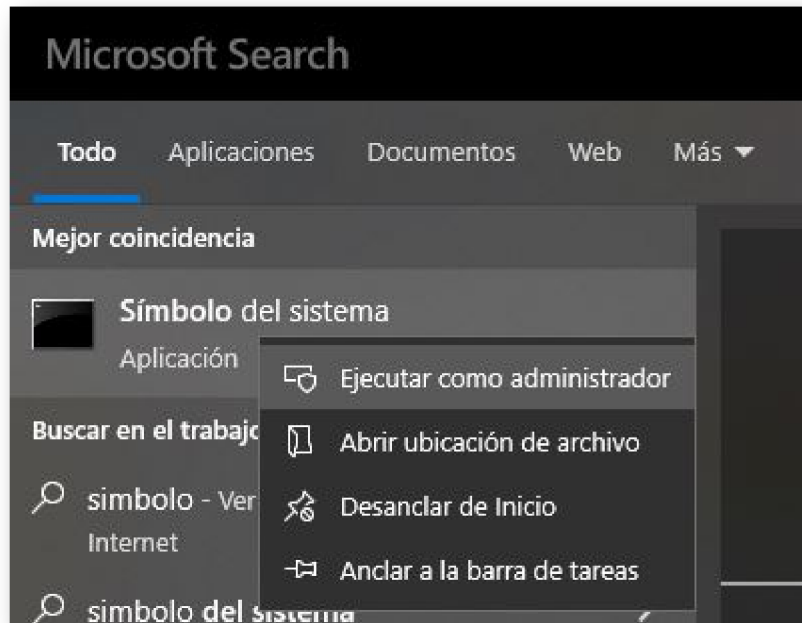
Microsoft Search

Todo Aplicaciones Documentos Web Más

Mejor coincidencia

Símbolo del sistema

Aplicación

Ejecutar como administrador

Abrir ubicación de archivo

Desanclar de Inicio

Anclar a la barra de tareas

Buscar en el trabajo

simbolo - Ver

Internet

simbolo del sistema